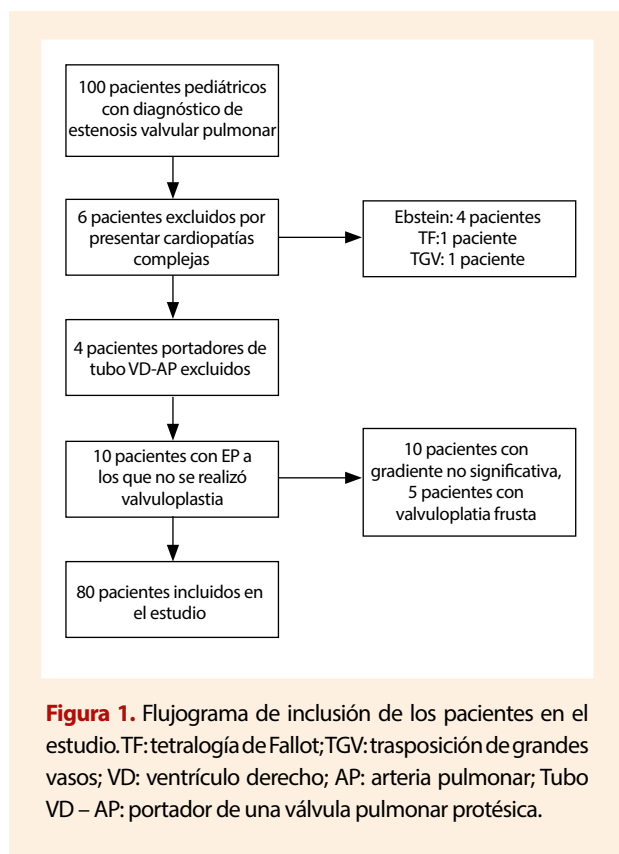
100 pacientes pediátricos con diagnóstico de estenosis valvular pulmonar

6 pacientes excluidos por presentar cardiopatías complejas

Ebstein: 4 pacientes
TF:1 paciente
TGV: 1 paciente

4 pacientes portadores de tubo VD-AP excluidos

10 pacientes con EP a los que no se realizó valvuloplastia

10 pacientes con gradiente no significativa, 5 pacientes con valvuloplatia frusta

80 pacientes incluidos en el estudio

Figura 1. Flujograma de inclusión de los pacientes en el estudio. TF: tetralogía de Fallot; TGV: trasposición de grandes vasos; VD: ventrículo derecho; AP: arteria pulmonar; Tubo VD – AP: portador de una válvula pulmonar protésica.